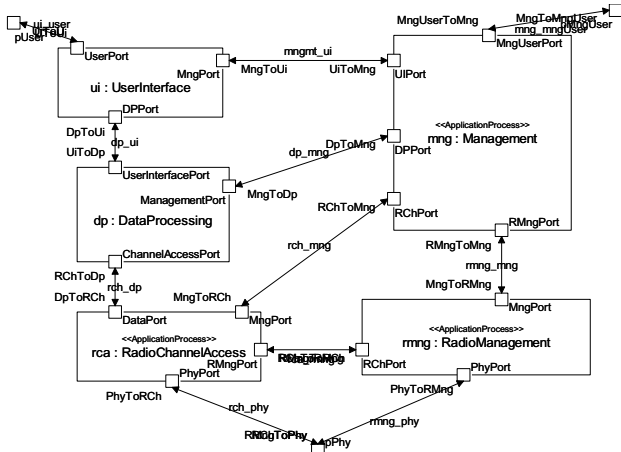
ui_user
UiToUi
pUser
UserPort
ui : UserInterface
MngPort
DPPort
mngmt_ui
MngToUi
UiToMng
MngUserToMng
MngToMngUser
mng_mngUser
pMngUser
MngUserPort
UIPort
<<ApplicationProcess>>
mng : Management
DpToUi
dp_ui
UiToDp
UserInterfacePort
ManagementPort
dp : DataProcessing
ChannelAccessPort
dp_mng
DpToMng
DPPort
MngToDp
RChToMng
RChPort
rch_mng
RMngPort
RMngToMng
rmng_mng
MngToRMng
RChToDp
rch_dp
DpToRCh
MngToRCh
DataPort
MngPort
<<ApplicationProcess>>
rca : RadioChannelAccess
RMngPort
PhyPort
RChToRMng
MngPort
<<ApplicationProcess>>
rmng : RadioManagement
RChPort
PhyPort
PhyToRMng
PhyToRCh
rch_phy
rmng_phy
RMngToPhy
pPhy